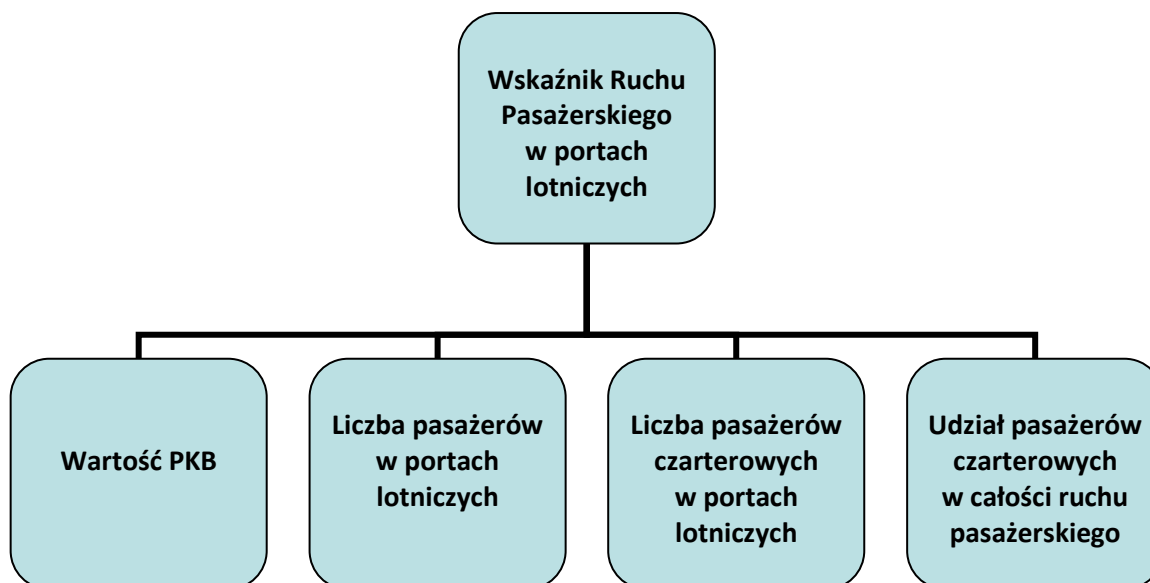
Wskaźnik Ruchu Pasażerskiego w portach lotniczych

Wartość PKB

Liczba pasażerów w portach lotniczych

Liczba pasażerów czarterowych w portach lotniczych

Udział pasażerów czarterowych w całości ruchu pasażerskiego